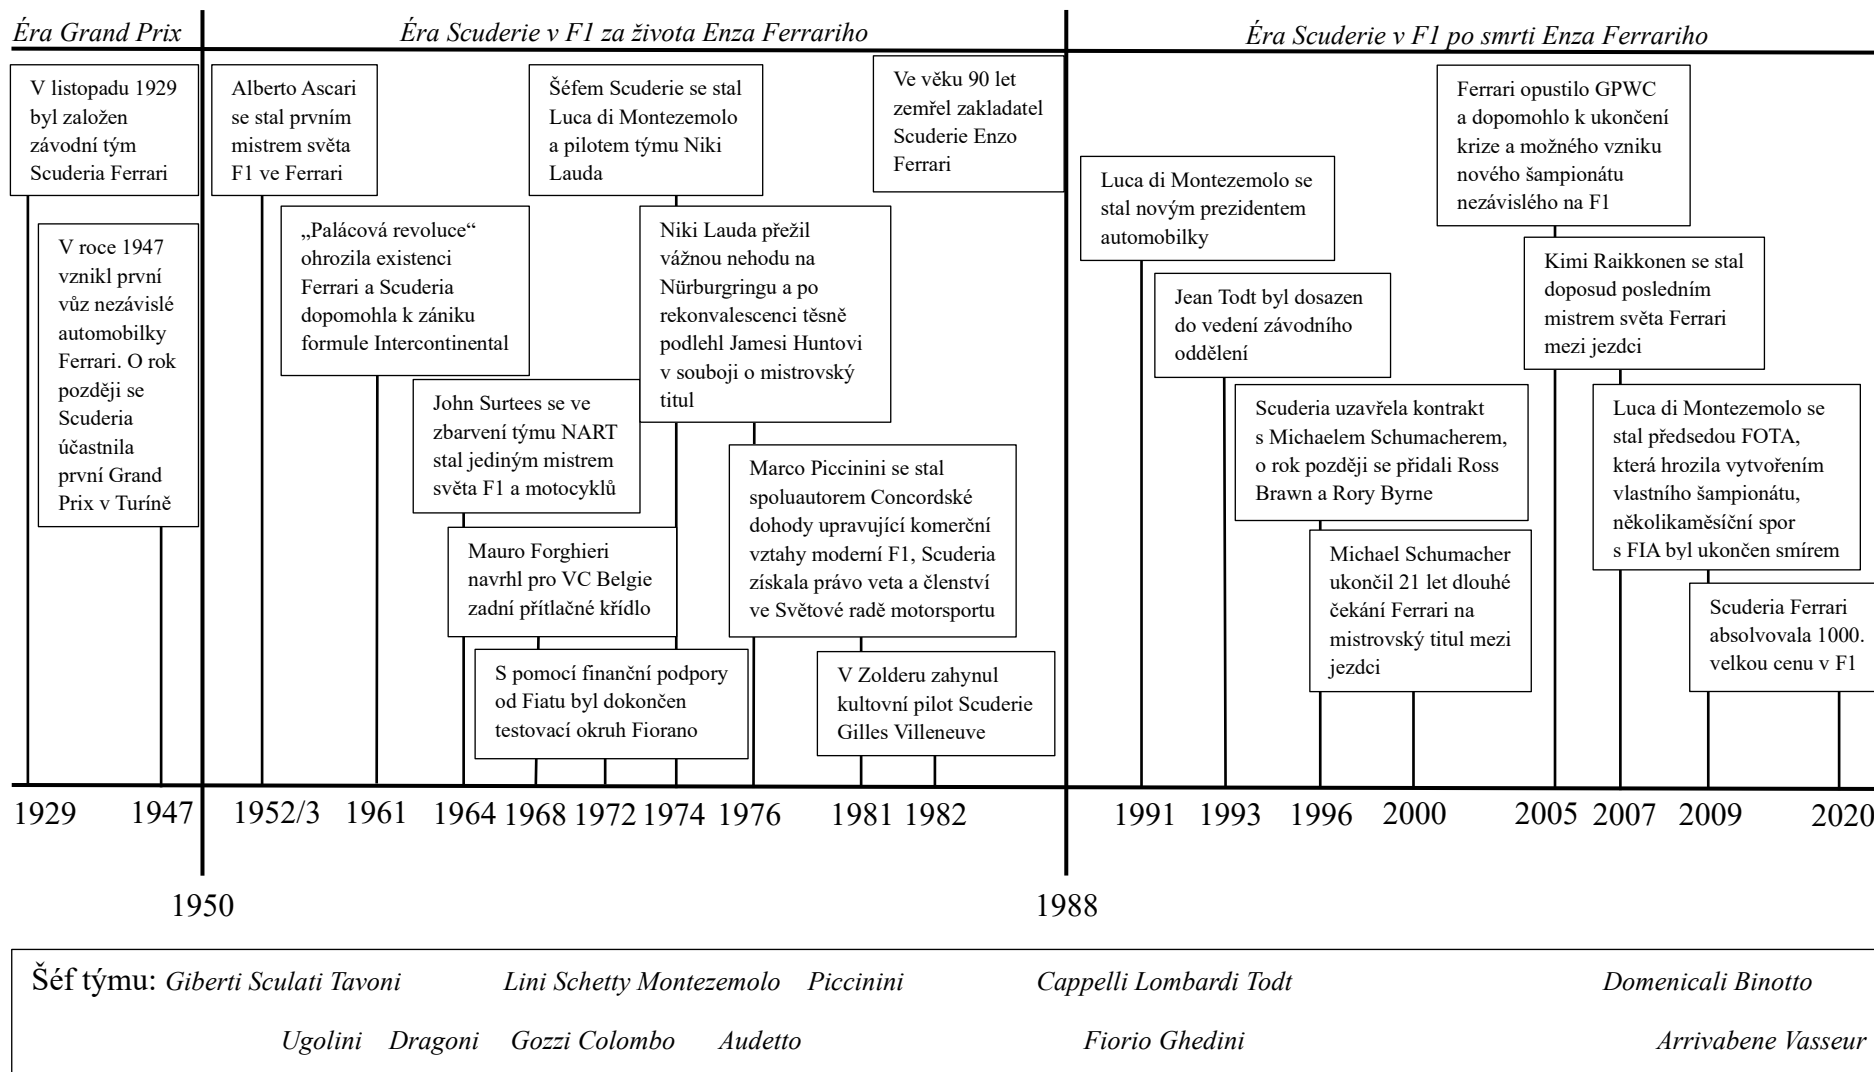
Éra Grand Prix

Éra Scuderie v F1 za života Enza Ferrariho

Éra Scuderie v F1 po smrti Enza Ferrariho

V listopadu 1929 byl založen závodní tým Scuderia Ferrari

V roce 1947 vznikl první vůz nezávislé automobilky Ferrari. O rok později se Scuderia účastnila první Grand Prix v Turíně

Alberto Ascari se stal prvním mistrem světa F1 ve Ferrari

„Palácová revoluce“ ohrozila existenci Ferrari a Scuderia dopomohla k zániku formule Intercontinental

John Surtees se ve zbarvení týmu NART stal jediným mistrem světa F1 a motocyklů

Mauro Forghieri navrhl pro VC Belgie zadní přítlačné křídlo

S pomocí finanční podpory od Fiatu byl dokončen testovací okruh Fiorano

Šéfem Scuderie se stal Luca di Montezemolo a pilotem týmu Niki Lauda

Niki Lauda přežil vážnou nehodu na Nürburgringu a po rekonvalescenci těsně podlehl Jamesi Huntovi v souboji o mistrovský titul

Marco Piccinini se stal spoluautorem Concordské dohody upravující komerční vztahy moderní F1, Scuderia získala právo veta a členství ve Světové radě motorsportu

V Zolderu zahynul kultovní pilot Scuderie Gilles Villeneuve

Ve věku 90 let zemřel zakladatel Scuderie Enzo Ferrari

Luca di Montezemolo se stal novým prezidentem automobilky

Jean Todt byl dosazen do vedení závodního oddělení

Scuderia uzavřela kontrakt s Michaelem Schumacherem, o rok později se přidali Ross Brawn a Rory Byrne

Michael Schumacher ukončil 21 let dlouhé čekání Ferrari na mistrovský titul mezi jezdci

Ferrari opustilo GPWC a dopomohlo k ukončení krize a možného vzniku nového šampionátu nezávislého na F1

Kimi Raikkonen se stal doposud posledním mistrem světa Ferrari mezi jezdci

Luca di Montezemolo se stal předsedou FOTA, která hrozila vytvořením vlastního šampionátu, několikaměsíční spor s FIA byl ukončen smírem

Scuderia Ferrari absolvovala 1000. velkou cenu v F1

1929 1947 1952/3 1961 1964 1968 1972 1974 1976 1981 1982 1991 1993 1996 2000 2005 2007 2009 2020

1950

1988

Šéf týmu: Giberti Sculati Tavoni Lini Schetty Montezemolo Piccinini Cappelli Lombardi Todt Domenicali Binotto

Ugolini Dragoni Gozzi Colombo Audetto Fiorio Ghedini Arrivabene Vasseur